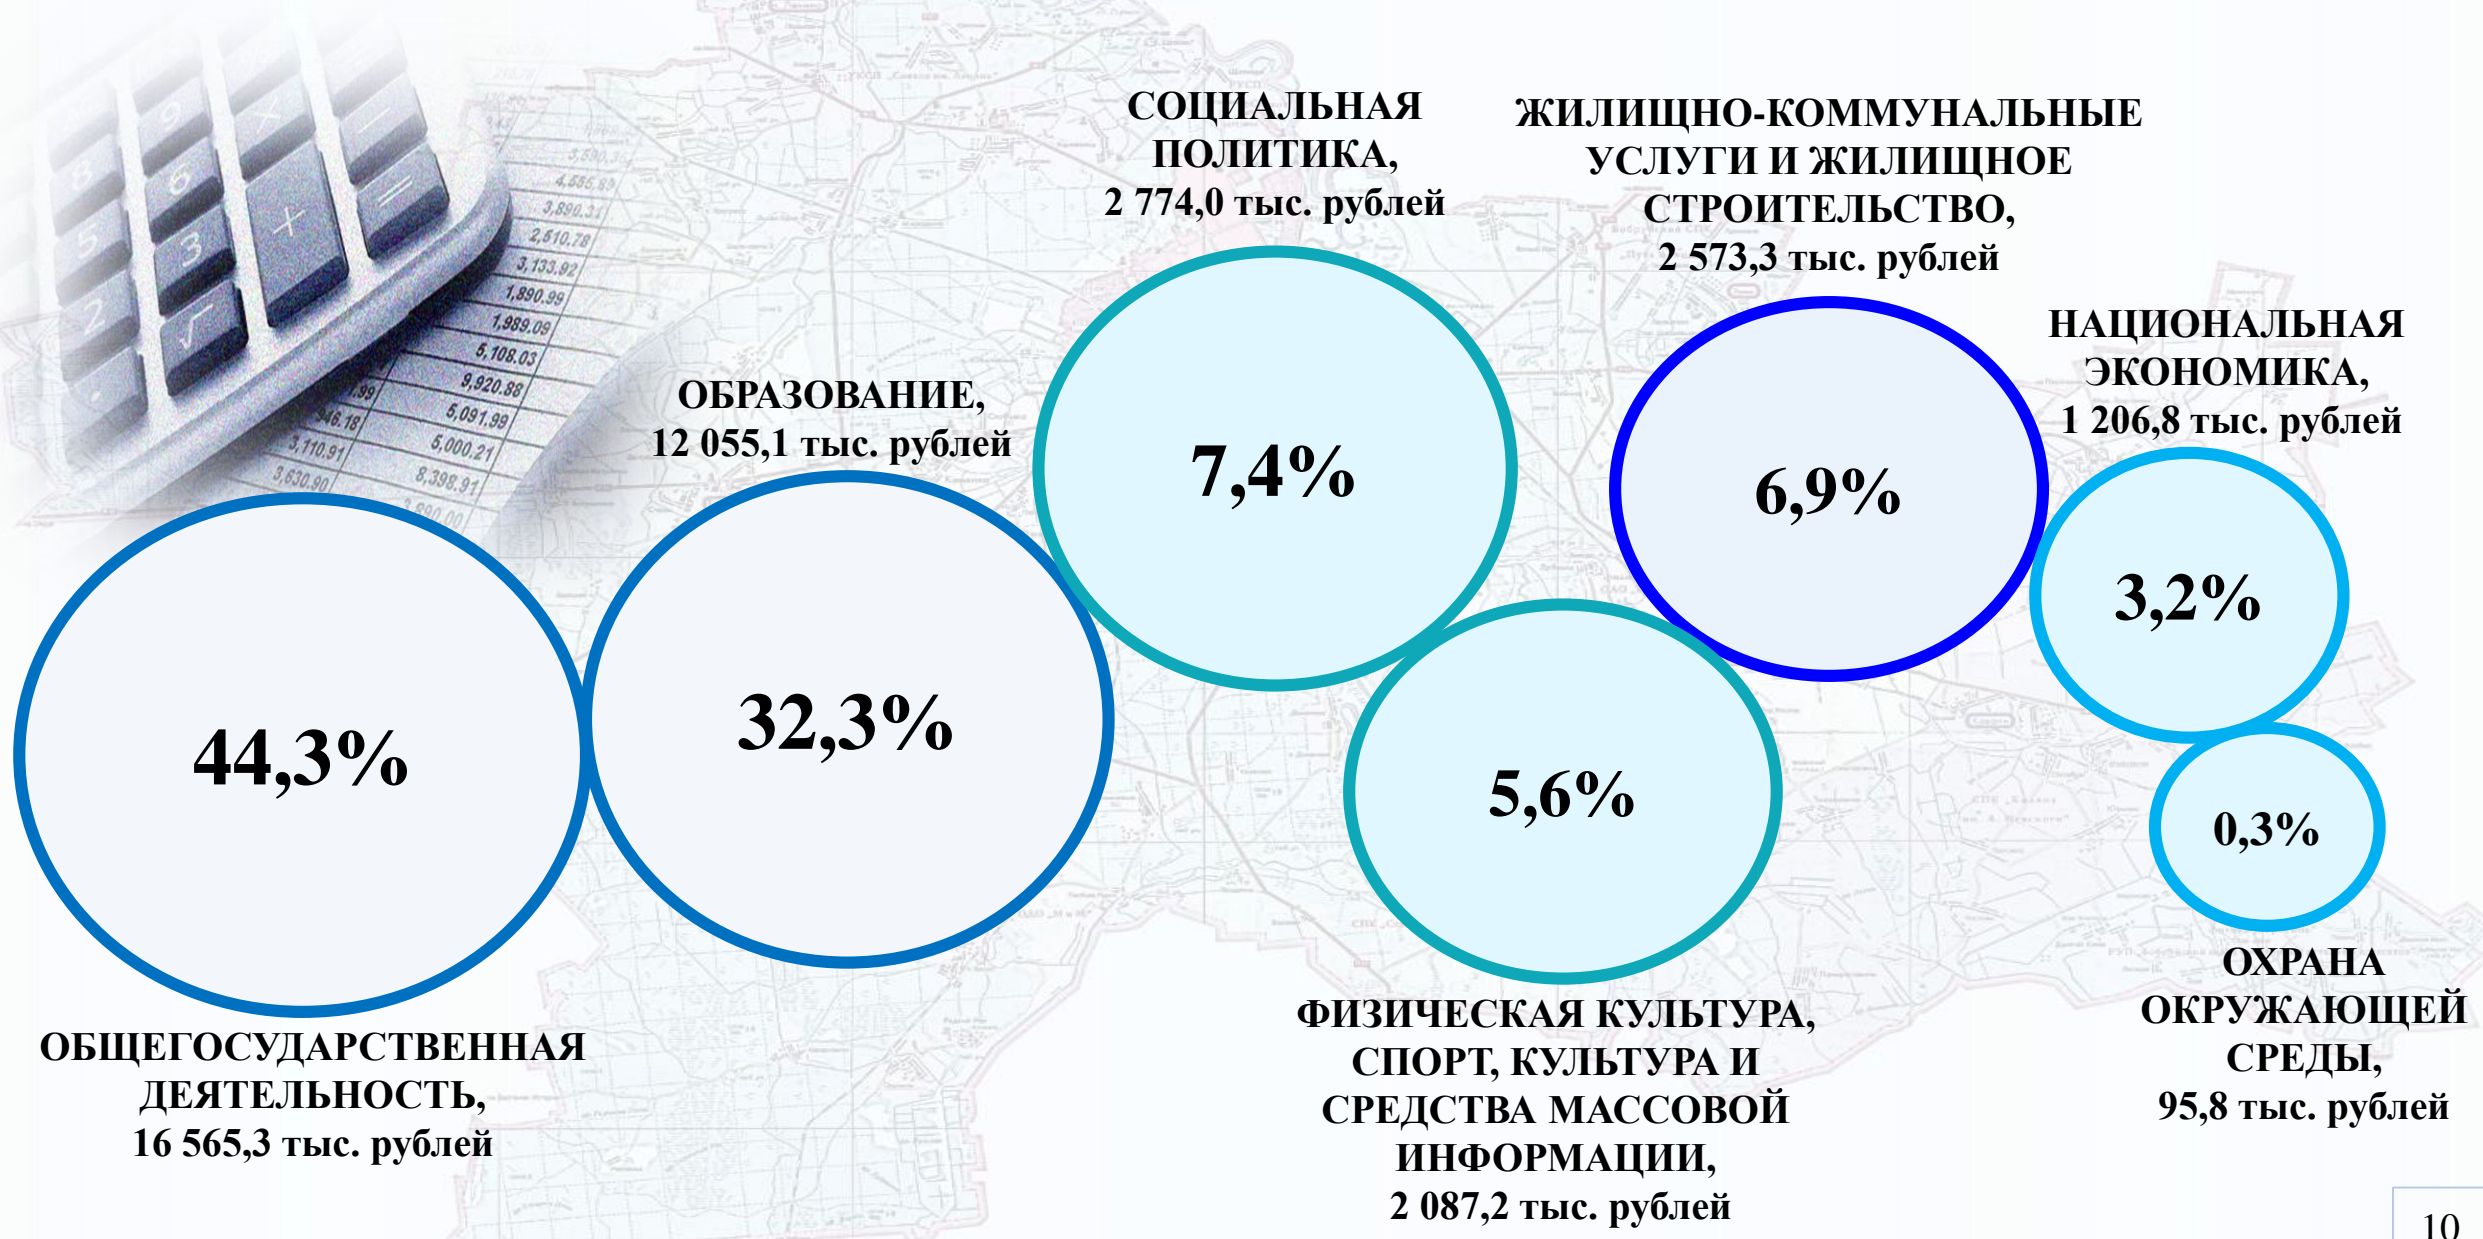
СОЦИАЛЬНАЯ ПОЛИТИКА,
2 774,0 тыс. рублей

ЖИЛИЩНО-КОММУНАЛЬНЫЕ УСЛУГИ И ЖИЛИЩНОЕ СТРОИТЕЛЬСТВО,
2 573,3 тыс. рублей

НАЦИОНАЛЬНАЯ ЭКОНОМИКА,
1 206,8 тыс. рублей

ОБРАЗОВАНИЕ,
12 055,1 тыс. рублей

7,4%

6,9%

3,2%

44,3%

32,3%

5,6%

0,3%

ОХРАНА ОКРУЖАЮЩЕЙ СРЕДЫ,
95,8 тыс. рублей

ОБЩЕГОСУДАРСТВЕННАЯ ДЕЯТЕЛЬНОСТЬ,
16 565,3 тыс. рублей

ФИЗИЧЕСКАЯ КУЛЬТУРА, СПОРТ, КУЛЬТУРА И СРЕДСТВА МАССОВОЙ ИНФОРМАЦИИ,
2 087,2 тыс. рублей

10